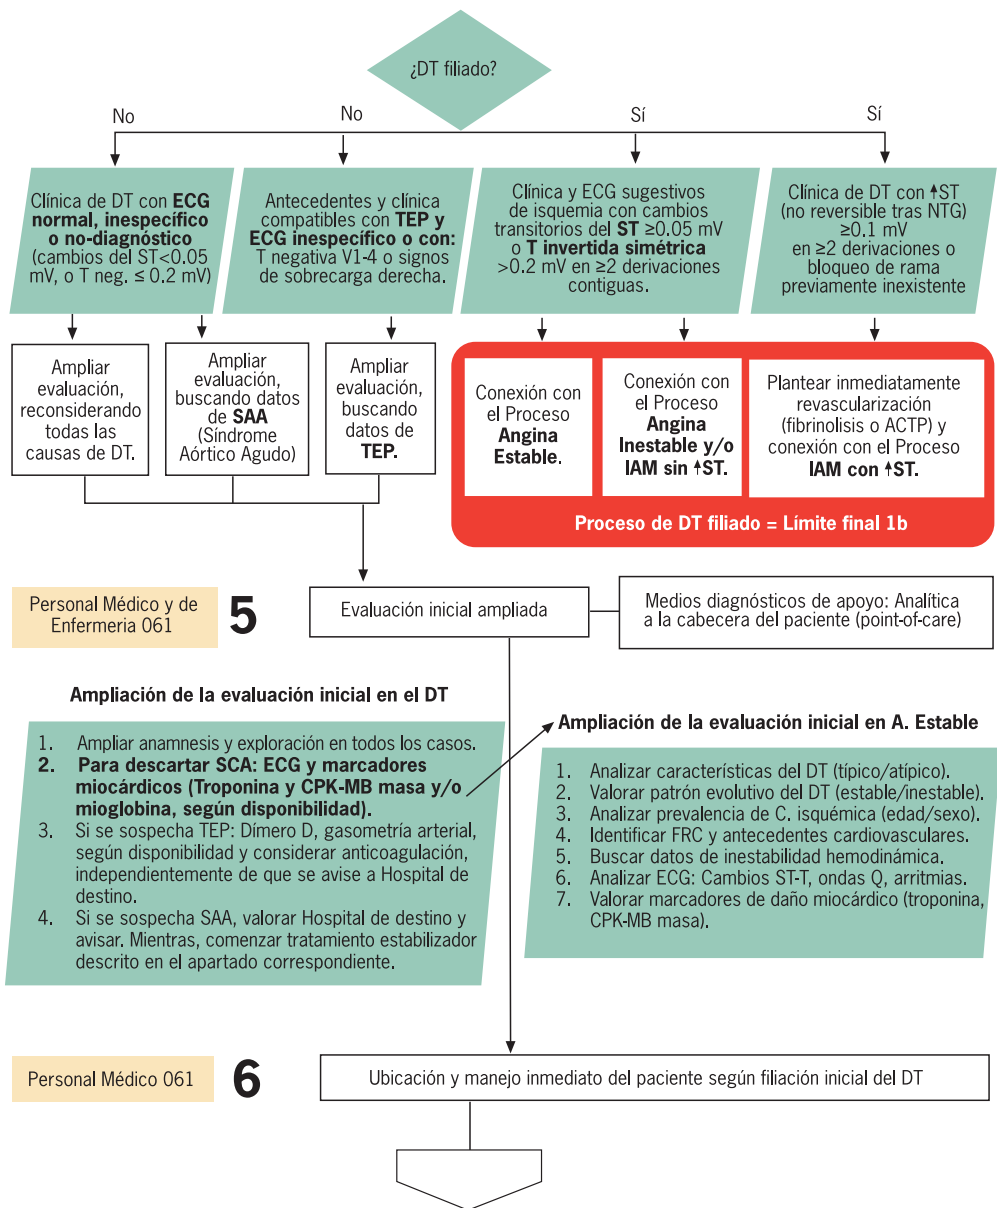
¿DT filiado?

No

No

Sí

Sí

Clínica de DT con **ECG normal, inespecífico o no-diagnóstico** (cambios del ST<0.05 mV, o T neg. ≤ 0.2 mV)

Antecedentes y clínica compatibles con **TEP y ECG inespecífico o con:** T negativa V1-4 o signos de sobrecarga derecha.

Clínica y ECG sugestivos de isquemia con cambios transitorios del **ST** ≥0.05 mV o **T invertida simétrica** >0.2 mV en ≥2 derivaciones contiguas.

Clínica de DT con ↑ST (no reversible tras NTG) ≥0.1 mV en ≥2 derivaciones o bloqueo de rama previamente inexistente

Ampliar evaluación, reconsiderando todas las causas de DT.

Ampliar evaluación, buscando datos de **SAA** (Síndrome Aórtico Agudo)

Ampliar evaluación, buscando datos de **TEP.**

Conexión con el Proceso **Angina Estable.**

Conexión con el Proceso **Angina Inestable y/o IAM sin ↑ST.**

Plantear inmediatamente revascularización (fibrinolisis o ACTP) y conexión con el Proceso **IAM con ↑ST.**

**Proceso de DT filiado = Límite final 1b**

Personal Médico y de Enfermeria 061

5

Evaluación inicial ampliada

Medios diagnósticos de apoyo: Analítica a la cabecera del paciente (point-of-care)

**Ampliación de la evaluación inicial en el DT**

1. Ampliar anamnesis y exploración en todos los casos.
2. **Para descartar SCA: ECG y marcadores miocárdicos (Troponina y CPK-MB masa y/o mioglobina, según disponibilidad).**
3. Si se sospecha TEP: Dímero D, gasometría arterial, según disponibilidad y considerar anticoagulación, independientemente de que se avise a Hospital de destino.
4. Si se sospecha SAA, valorar Hospital de destino y avisar. Mientras, comenzar tratamiento estabilizador descrito en el apartado correspondiente.

**Ampliación de la evaluación inicial en A. Estable**

1. Analizar características del DT (típico/atípico).
2. Valorar patrón evolutivo del DT (estable/inestable).
3. Analizar prevalencia de C. isquémica (edad/sexo).
4. Identificar FRC y antecedentes cardiovasculares.
5. Buscar datos de inestabilidad hemodinámica.
6. Analizar ECG: Cambios ST-T, ondas Q, arritmias.
7. Valorar marcadores de daño miocárdico (troponina, CPK-MB masa).

Personal Médico 061

6

Ubicación y manejo inmediato del paciente según filiación inicial del DT